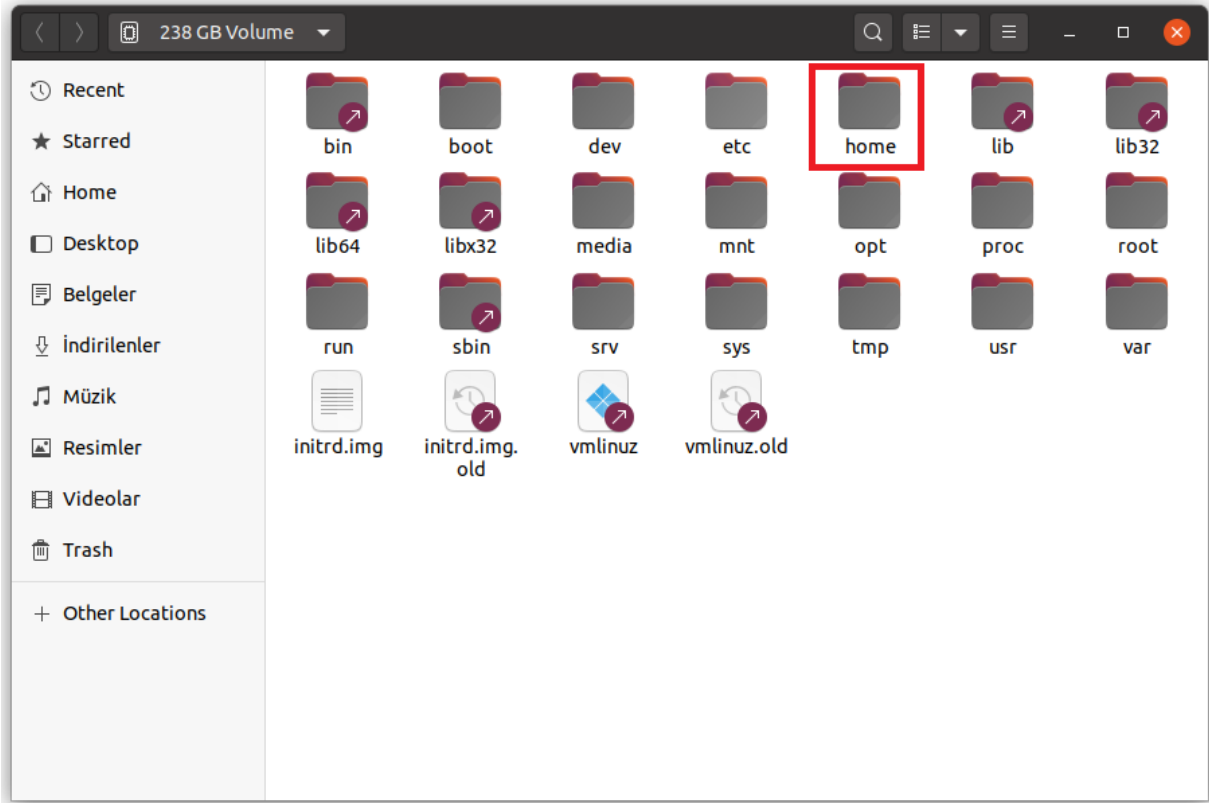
238 GB Volume

Recent
Starred
Home
Desktop
Belgeler
İndirilenler
Müzik
Resimler
Videolar
Trash
Other Locations

bin
boot
dev
etc
home
lib
lib32
lib64
libx32
media
mnt
opt
proc
root
run
sbin
srv
sys
tmp
usr
var
initrd.img
initrd.img.old
vmlinuz
vmlinuz.old